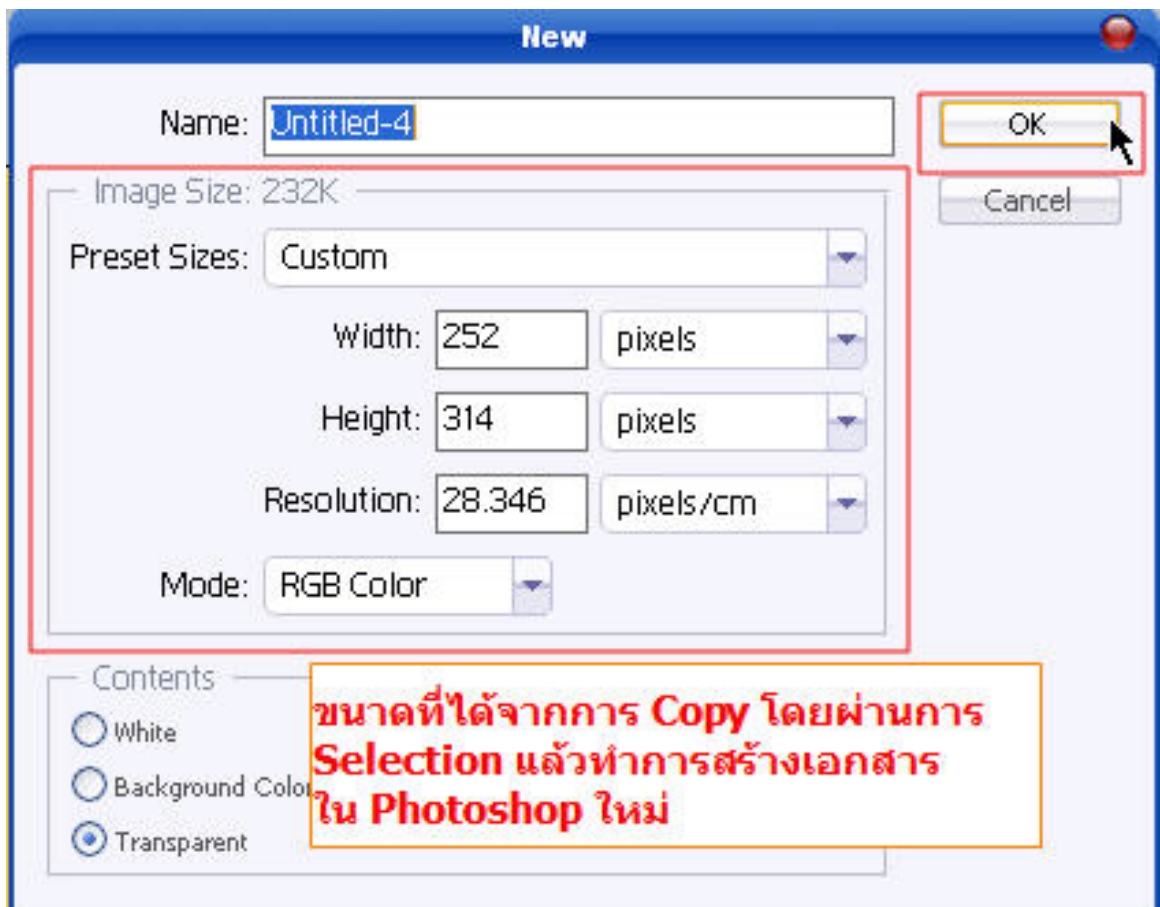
New

Name: Untitled-4

OK

Cancel

Image Size: 232K

Preset Sizes: Custom

Width: 252 pixels

Height: 314 pixels

Resolution: 28.346 pixels/cm

Mode: RGB Color

Contents

White

Background Colo

Transparent

ขนาดที่ได้จากการ Copy โดยผ่านการ Selection แล้วทำการสร้างเอกสาร ใน Photoshop ใหม่